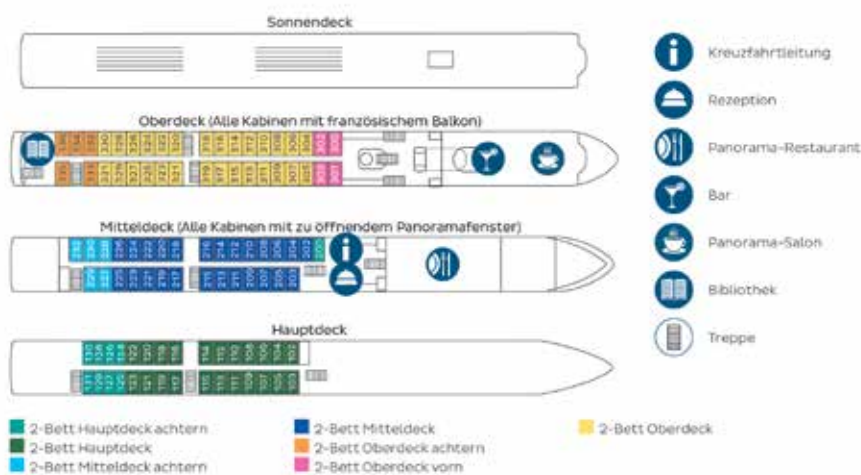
Sonnendeck

Oberdeck (Alle Kabinen mit französischem Balkon)

Mitteldeck (Alle Kabinen mit zu öffnendem Panoramafenster)

Hauptdeck

Kreuzfahrtleitung

Rezeption

Panorama-Restaurant

Bar

Panorama-Salon

Bibliothek

Treppe

2-Bett Hauptdeck achtern

2-Bett Hauptdeck

2-Bett Mitteldeck achtern

2-Bett Mitteldeck

2-Bett Oberdeck achtern

2-Bett Oberdeck vorn

2-Bett Oberdeck